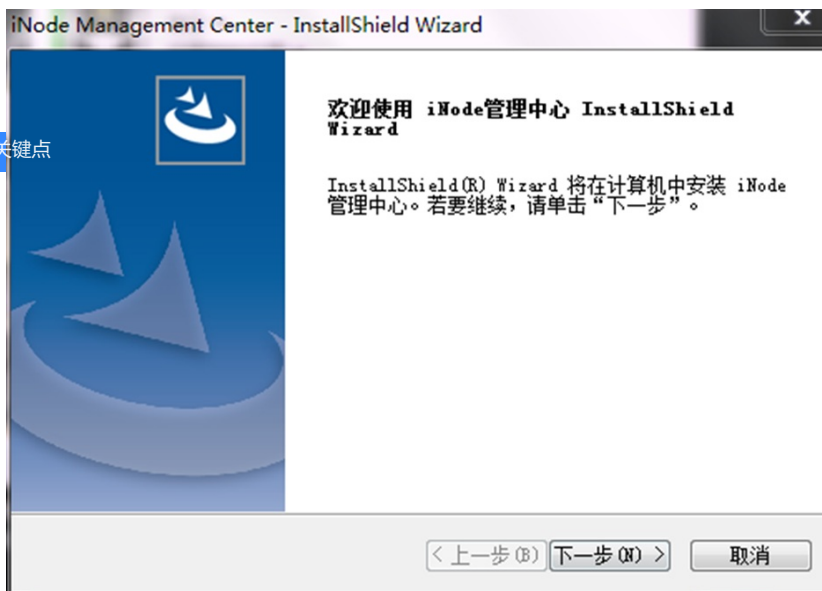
iNode Management Center - InstallShield Wizard

关键点

欢迎使用 iNode管理中心 InstallShield Wizard

InstallShield(R) Wizard 将在计算机中安装 iNode管理中心。若要继续，请单击“下一步”。

< 上一步(B)
下一步(N) >
取消